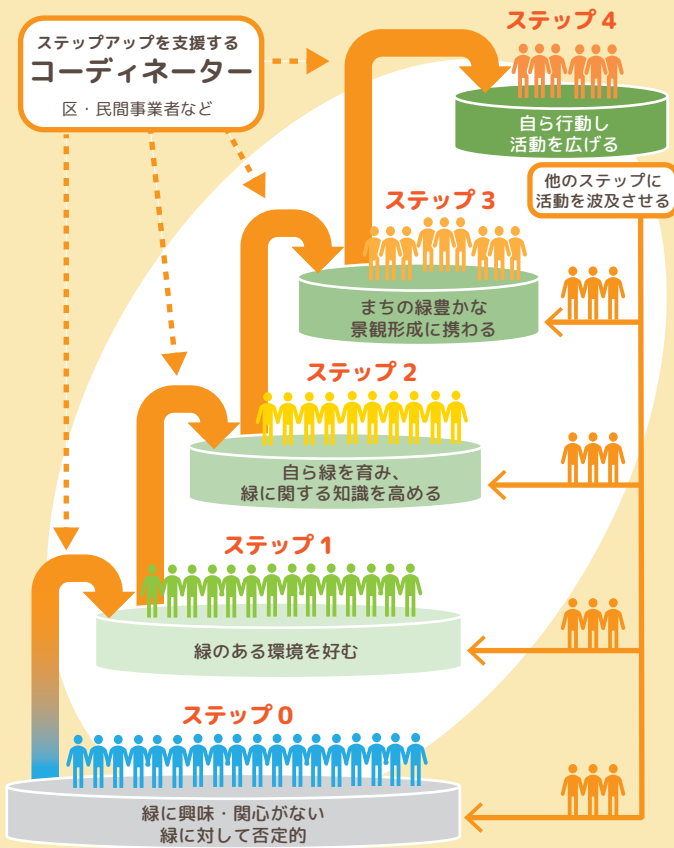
ステップアップを支援する
コーディネーター
区・民間事業者など

ステップ 4
自ら行動し
活動を広げる

他のステップに
活動を波及させる

ステップ 3
まちの緑豊かな
景観形成に携わる

ステップ 2
自ら緑を育み、
緑に関する知識を高める

ステップ 1
緑のある環境を好む

ステップ 0
緑に興味・関心がない
緑に対して否定的